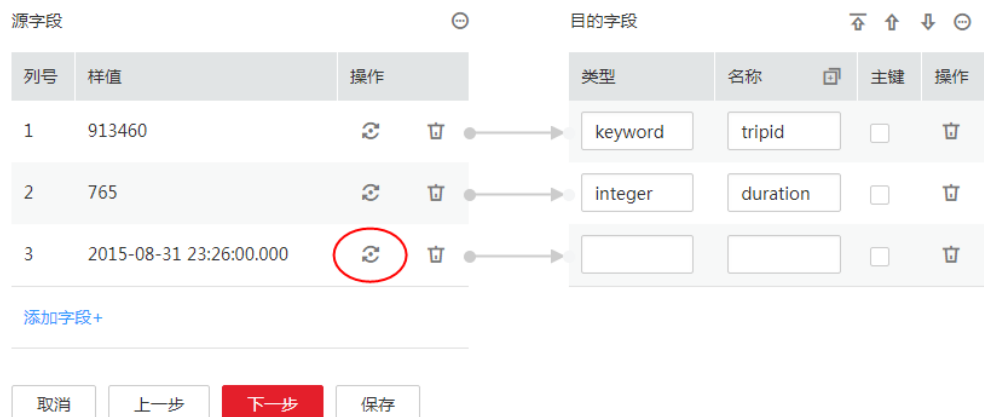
源字段

| 列号 | 样值 | 操作 |
|---|---|---|
| 1 | 913460 | |
| 2 | 765 | |
| 3 | 2015-08-31 23:26:00.000 | |

添加字段+

目的字段

| 类型 | 名称 | 主键 | 操作 |
|---|---|---|---|
| keyword | tripid | | |
| integer | duration | | |
| | | | |

取消 上一步 下一步 保存